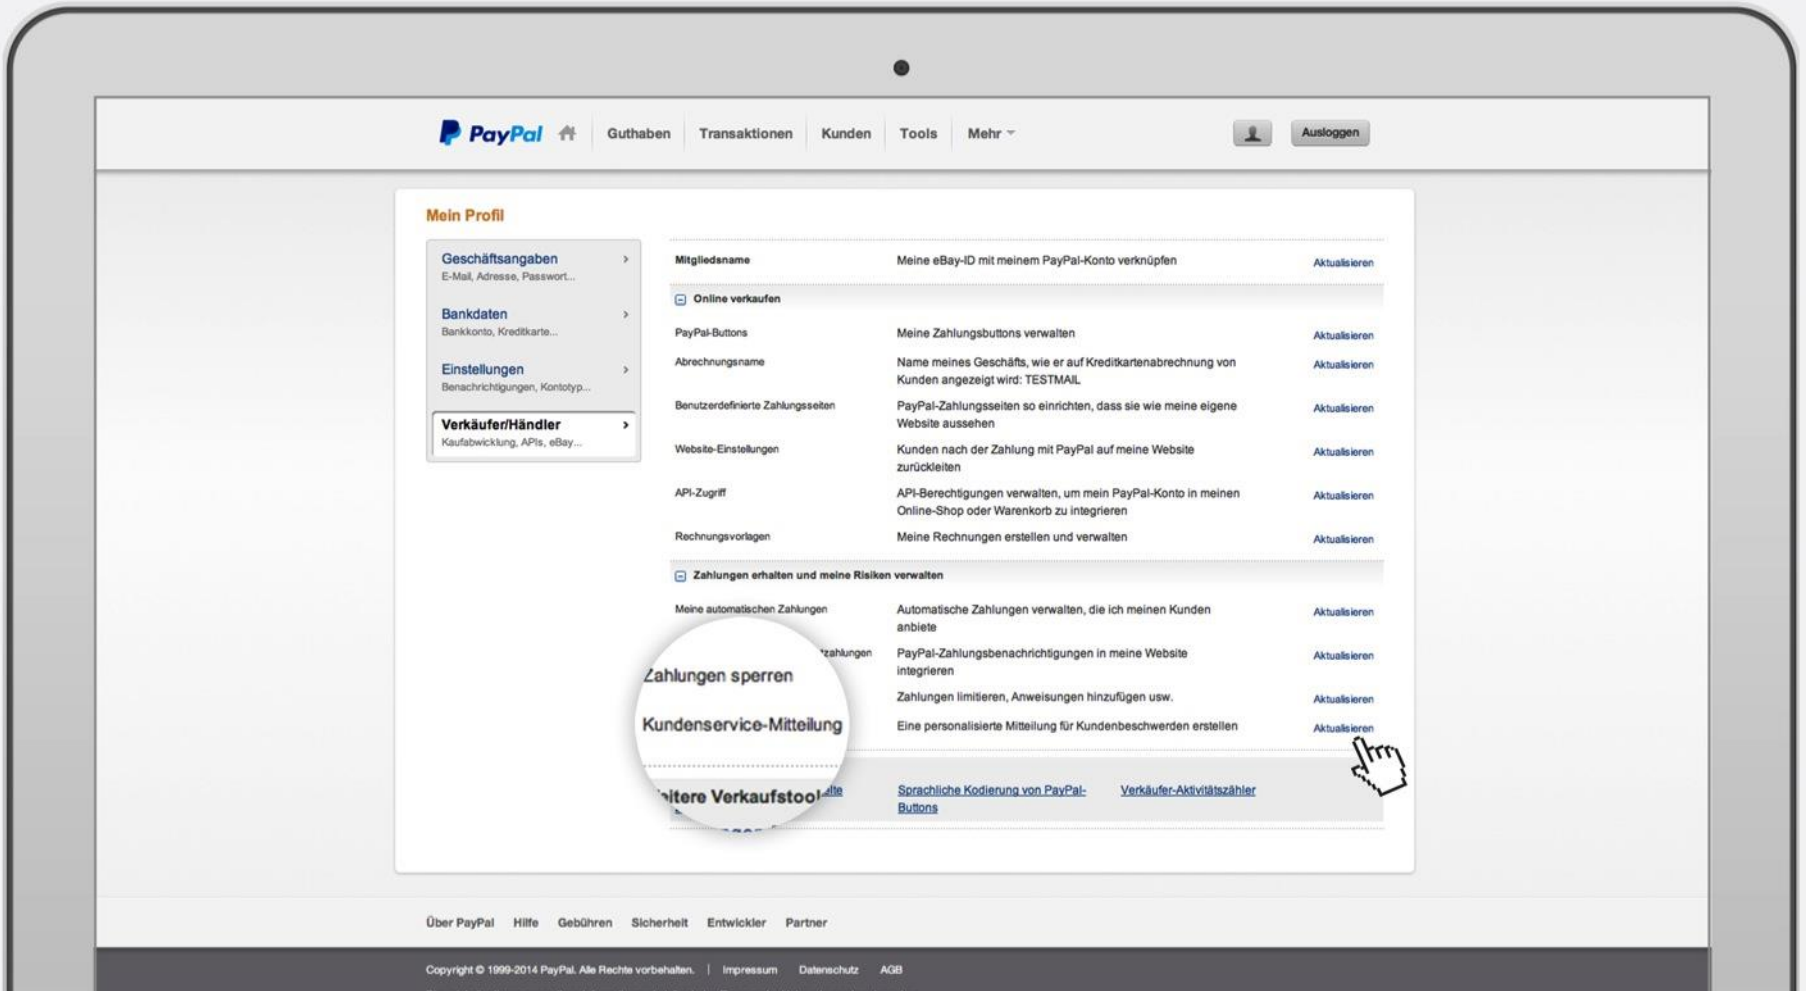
PayPal Guthaben Transaktionen Kunden Tools Mehr Ausloggen

Mein Profil

Geschäftsangaben
E-Mail, Adresse, Passwort...

Bankdaten
Bankkonto, Kreditkarte...

Einstellungen
Benachrichtigungen, Kontotyp...

Verkäufer/Händler
Kaufabwicklung, APIs, eBay...

| | | |
|---|---|---|
| Mitgliedsname | Meine eBay-ID mit meinem PayPal-Konto verknüpfen | Aktualisieren |

Online verkaufen

| | | |
|---|---|---|
| PayPal-Buttons | Meine Zahlungsbuttons verwalten | Aktualisieren |
| Abrechnungsname | Name meines Geschäfts, wie er auf Kreditkartenabrechnung von Kunden angezeigt wird: TESTMAIL | Aktualisieren |
| Benutzerdefinierte Zahlungsseiten | PayPal-Zahlungsseiten so einrichten, dass sie wie meine eigene Website aussehen | Aktualisieren |
| Website-Einstellungen | Kunden nach der Zahlung mit PayPal auf meine Website zurückleiten | Aktualisieren |
| API-Zugriff | API-Berechtigungen verwalten, um mein PayPal-Konto in meinen Online-Shop oder Warenkorb zu integrieren | Aktualisieren |
| Rechnungsvorlagen | Meine Rechnungen erstellen und verwalten | Aktualisieren |

Zahlungen erhalten und meine Risiken verwalten

| | | |
|---|---|---|
| Meine automatischen Zahlungen | Automatische Zahlungen verwalten, die ich meinen Kunden anbiete | Aktualisieren |
| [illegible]zahlungen | PayPal-Zahlungsbenachrichtigungen in meine Website integrieren | Aktualisieren |
| Zahlungen sperren | Zahlungen limitieren, Anweisungen hinzufügen usw. | Aktualisieren |
| Kundenservice-Mitteilung | Eine personalisierte Mitteilung für Kundenbeschwerden erstellen | Aktualisieren |

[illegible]itere Verkaufstool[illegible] Sprachliche Kodierung von PayPal-Buttons Verkäufer-Aktivitätszähler

Über PayPal Hilfe Gebühren Sicherheit Entwickler Partner

Copyright © 1999-2014 PayPal. Alle Rechte vorbehalten. | Impressum Datenschutz AGB